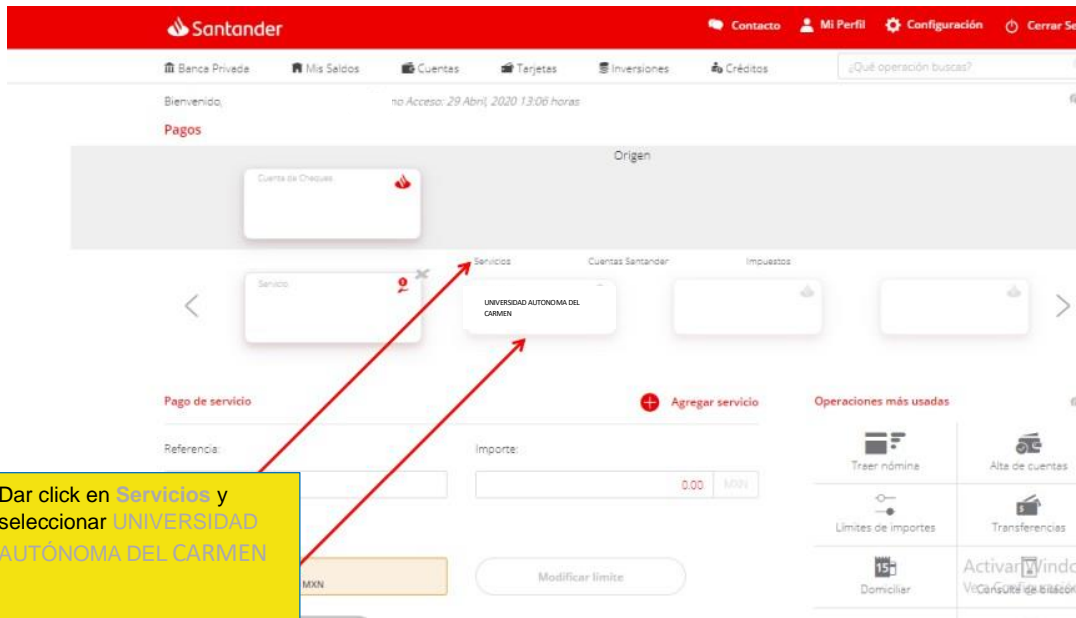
Santander

Contacto Mi Perfil Configuración Cerrar Se

Banca Privada Mis Saldos Cuentas Tarjetas Inversiones Créditos ¿Qué operación buscas?

Bienvenido, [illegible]no Acceso: 29 Abril, 2020 13:06 horas

Pagos

Origen

Cuenta de Cheques

Servicios Cuentas Santander Impuestos

Servicio

UNIVERSIDAD AUTONOMA DEL CARMEN

Pago de servicio

Agregar servicio

Operaciones más usadas

Referencia:

Importe:

0.00 MXN

Traer nómina

Alta de cuentas

Límites de importes

Transferencias

MXN

Modificar límite

Domiciliar

Activar Windo

Consulte de bitácora

Dar click en Servicios y seleccionar UNIVERSIDAD AUTÓNOMA DEL CARMEN